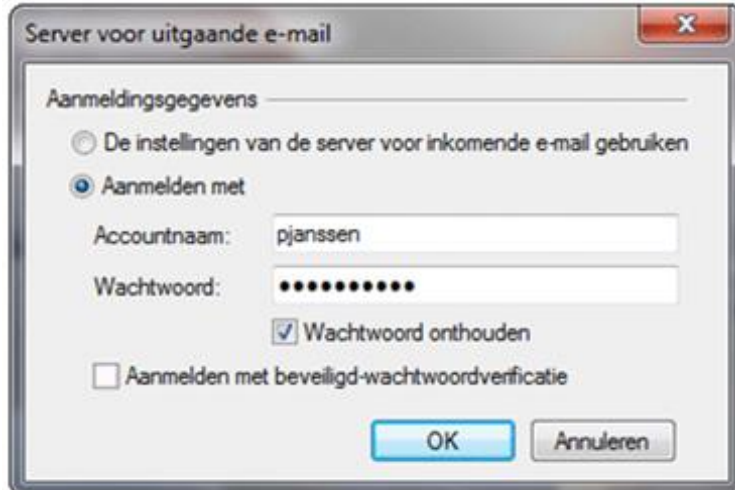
Server voor uitgaande e-mail

Aanmeldingsgegevens

De instellingen van de server voor inkomende e-mail gebruiken

Aanmelden met

Accountnaam: pjanssen

Wachtwoord: ●●●●●●●●●●●

Wachtwoord onthouden

Aanmelden met beveiligd-wachtwoordverificatie

OK

Annuleren